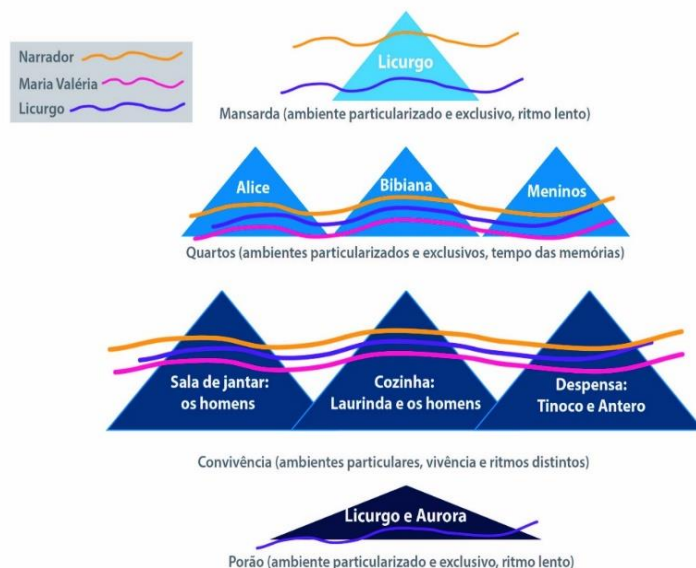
Narrador
Maria Valéria
Licurgo

Licurgo

Mansarda (ambiente particularizado e exclusivo, ritmo lento)

Alice
Bibiana
Meninos

Quartos (ambientes particularizados e exclusivos, tempo das memórias)

Sala de jantar: os homens
Cozinha: Laurinda e os homens
Despensa: Tinoco e Antero

Convivência (ambientes particulares, vivência e ritmos distintos)

Licurgo e Aurora

Porão (ambiente particularizado e exclusivo, ritmo lento)